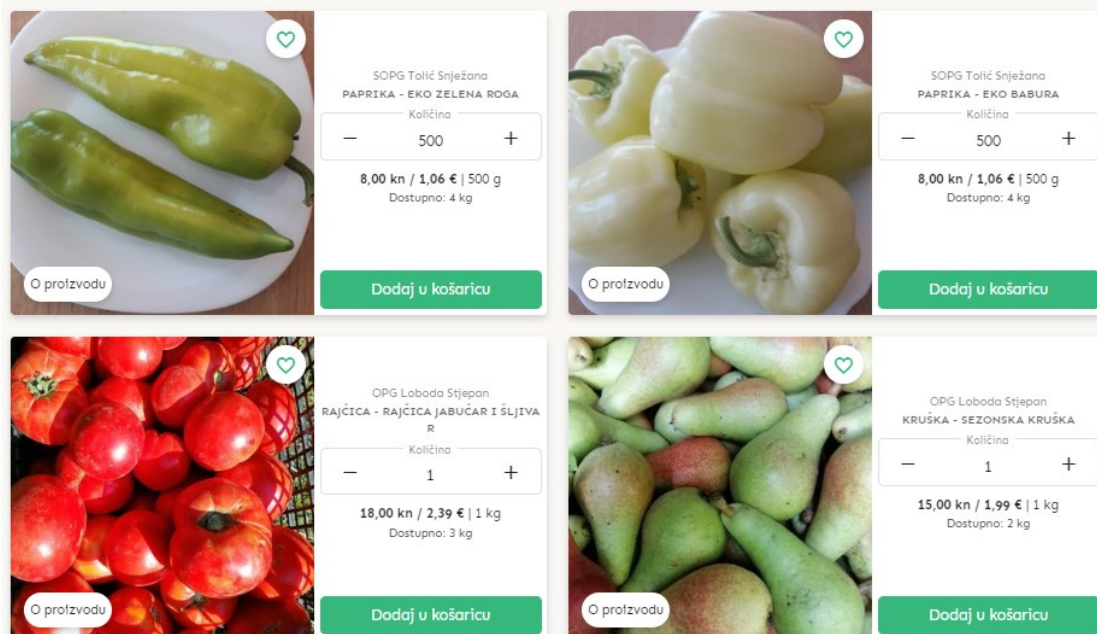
O proizvodu

SOPG Tolić Snježana
PAPRIKA - EKO ZELENA ROGA
Količina
−
500
+
8,00 kn / 1,06 € | 500 g
Dostupno: 4 kg
Dodaj u košaricu

O proizvodu

SOPG Tolić Snježana
PAPRIKA - EKO BABURA
Količina
−
500
+
8,00 kn / 1,06 € | 500 g
Dostupno: 4 kg
Dodaj u košaricu

O proizvodu

OPG Loboda Stjepan
RAJČICA - RAJČICA JABUČAR I ŠLJIVAR
Količina
−
1
+
18,00 kn / 2,39 € | 1 kg
Dostupno: 3 kg
Dodaj u košaricu

O proizvodu

OPG Loboda Stjepan
KRUŠKA - SEZONSKA KRUŠKA
Količina
−
1
+
15,00 kn / 1,99 € | 1 kg
Dostupno: 2 kg
Dodaj u košaricu